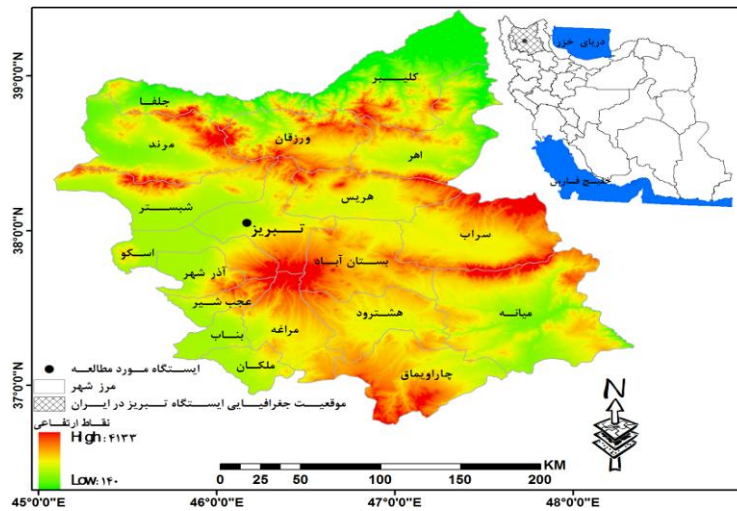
39°0'0"N
38°0'0"N
37°0'0"N
45°0'0"E
46°0'0"E
47°0'0"E
48°0'0"E

دریای خزر
خلیج فارس

کلیبر
جلفا
مرند
ورزقان
اهر
هریس
شبستر
تبریز
سراب
اسکو
آذر شهر
بستان آباد
عجب شیر
میانه
هشترود
مراغه
بناب
ملکان
چاراویماق

ایستگاه مورد مطالعه
مرز شهر
موقعیت جغرافیایی ایستگاه تبریز در ایران
نقاط ارتفاعی
High: ۴۱۳۳
Low: ۱۴۰

0 25 50 100 150 200
KM
N